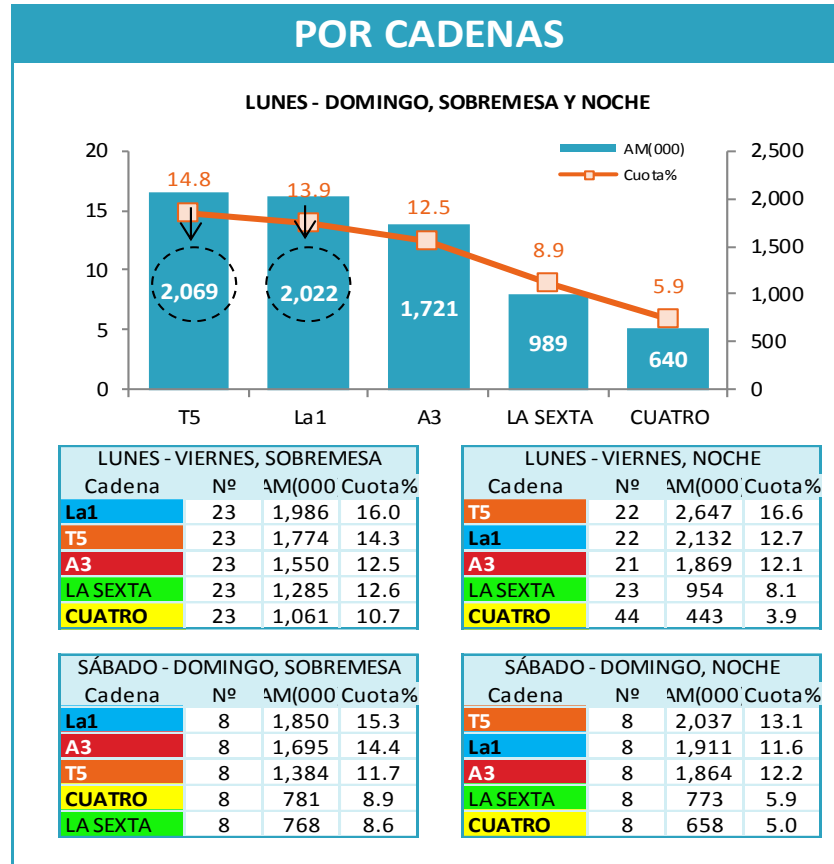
POR CADENAS

LUNES - DOMINGO, SOBREMESA Y NOCHE

AM(000)
Cuota%

20
15
10
5
0

2,500
2,000
1,500
1,000
500
0

14.8
13.9
12.5
8.9
5.9

2,069
2,022
1,721
989
640

T5
La1
A3
LA SEXTA
CUATRO

| LUNES - VIERNES, SOBREMESA | | | |
|---|---|---|---|
| Cadena | Nº | AM(000 | Cuota% |
| La1 | 23 | 1,986 | 16.0 |
| T5 | 23 | 1,774 | 14.3 |
| A3 | 23 | 1,550 | 12.5 |
| LA SEXTA | 23 | 1,285 | 12.6 |
| CUATRO | 23 | 1,061 | 10.7 |

| LUNES - VIERNES, NOCHE | | | |
|---|---|---|---|
| Cadena | Nº | AM(000 | Cuota% |
| T5 | 22 | 2,647 | 16.6 |
| La1 | 22 | 2,132 | 12.7 |
| A3 | 21 | 1,869 | 12.1 |
| LA SEXTA | 23 | 954 | 8.1 |
| CUATRO | 44 | 443 | 3.9 |

| SÁBADO - DOMINGO, SOBREMESA | | | |
|---|---|---|---|
| Cadena | Nº | AM(000 | Cuota% |
| La1 | 8 | 1,850 | 15.3 |
| A3 | 8 | 1,695 | 14.4 |
| T5 | 8 | 1,384 | 11.7 |
| CUATRO | 8 | 781 | 8.9 |
| LA SEXTA | 8 | 768 | 8.6 |

| SÁBADO - DOMINGO, NOCHE | | | |
|---|---|---|---|
| Cadena | Nº | AM(000 | Cuota% |
| T5 | 8 | 2,037 | 13.1 |
| La1 | 8 | 1,911 | 11.6 |
| A3 | 8 | 1,864 | 12.2 |
| LA SEXTA | 8 | 773 | 5.9 |
| CUATRO | 8 | 658 | 5.0 |